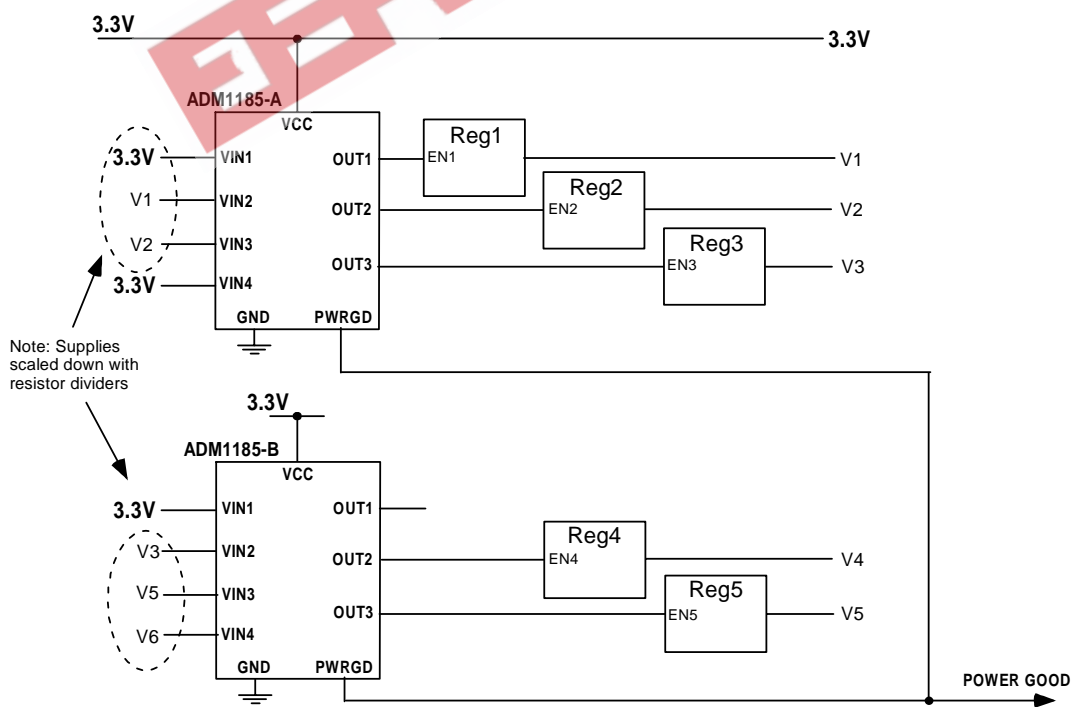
3.3V
3.3V
ADM1185-A
VCC
3.3V VIN1
V1 VIN2
V2 VIN3
3.3V VIN4
GND
OUT1
OUT2
OUT3
PWRGD
Reg1
EN1
V1
Reg2
EN2
V2
Reg3
EN3
V3

Note: Supplies scaled down with resistor dividers

3.3V
ADM1185-B
VCC
3.3V VIN1
V3 VIN2
V5 VIN3
V6 VIN4
GND
OUT1
OUT2
OUT3
PWRGD
Reg4
EN4
V4
Reg5
EN5
V5
POWER GOOD